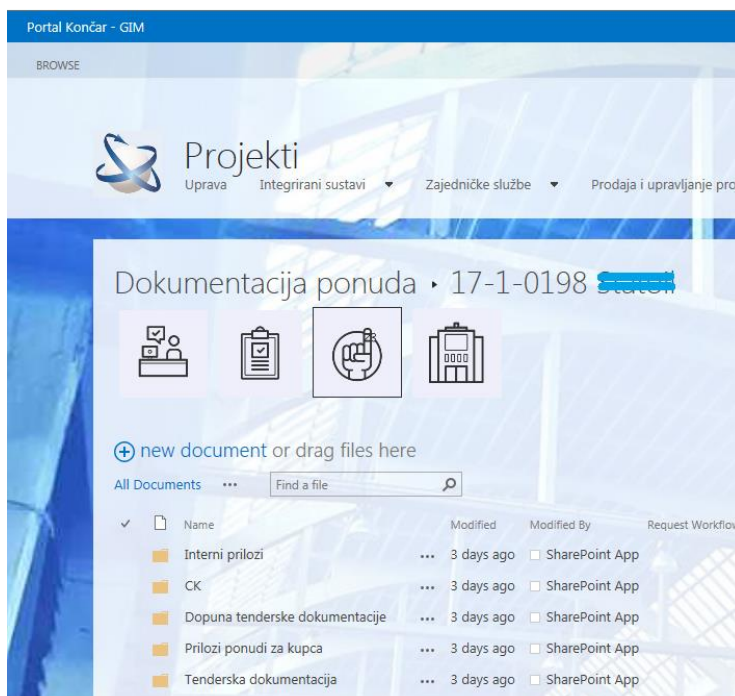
Portal Končar - GIM

BROWSE

Projekti

Uprava Integrirani sustavi ▾ Zajedničke službe ▾ Prodaja i upravljanje pro

Dokumentacija ponuda ▸ 17-1-0198 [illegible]

⊕ new document or drag files here

All Documents ··· Find a file

| ✓ | Name | | Modified | Modified By | Request Workflow |
|---|---|---|---|---|---|
| | Interni prilozi | ··· | 3 days ago | SharePoint App | |
| | CK | ··· | 3 days ago | SharePoint App | |
| | Dopuna tenderske dokumentacije | ··· | 3 days ago | SharePoint App | |
| | Prilozi ponudi za kupca | ··· | 3 days ago | SharePoint App | |
| | Tenderska dokumentacija | ··· | 3 days ago | SharePoint App | |